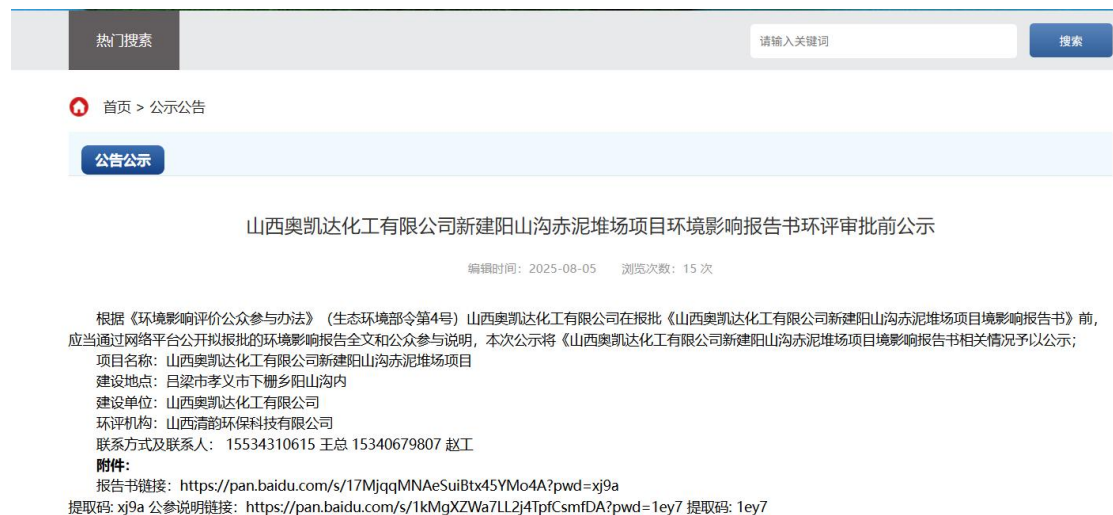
热门搜素

请输入关键词

搜索

首页 > 公示公告

公告公示

山西奥凯达化工有限公司新建阳山沟赤泥堆场项目环境影响报告书环评审批前公示

编辑时间：2025-08-05 浏览次数：15 次

根据《环境影响评价公众参与办法》（生态环境部令第4号）山西奥凯达化工有限公司在报批《山西奥凯达化工有限公司新建阳山沟赤泥堆场项目境影响报告书》前，应当通过网络平台公开拟报批的环境影响报告全文和公众参与说明，本次公示将《山西奥凯达化工有限公司新建阳山沟赤泥堆场项目境影响报告书相关情况予以公示；

项目名称：山西奥凯达化工有限公司新建阳山沟赤泥堆场项目

建设地点：吕梁市孝义市下栅乡阳山沟内

建设单位：山西奥凯达化工有限公司

环评机构：山西清韵环保科技有限公司

联系方式及联系人：15534310615 王总 15340679807 赵工

附件：

报告书链接：https://pan.baidu.com/s/17MjqqMNAeSuiBtx45YMo4A?pwd=xj9a 提取码: xj9a 公参说明链接：https://pan.baidu.com/s/1kMgXZWa7LL2j4TpfCsmfDA?pwd=1ey7 提取码: 1ey7